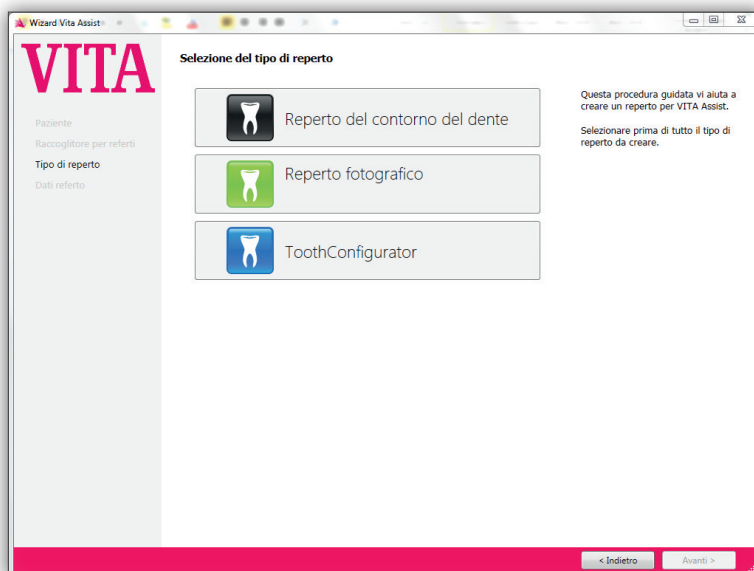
Wizard Vita Assist

VITA

Paziente
Raccoglitore per referti
Tipo di reperto
Dati referto

Selezione del tipo di reperto

Reperto del contorno del dente

Reperto fotografico

ToothConfigurator

Questa procedura guidata vi aiuta a creare un reperto per VITA Assist.

Selezionare prima di tutto il tipo di reperto da creare.

< Indietro
Avanti >